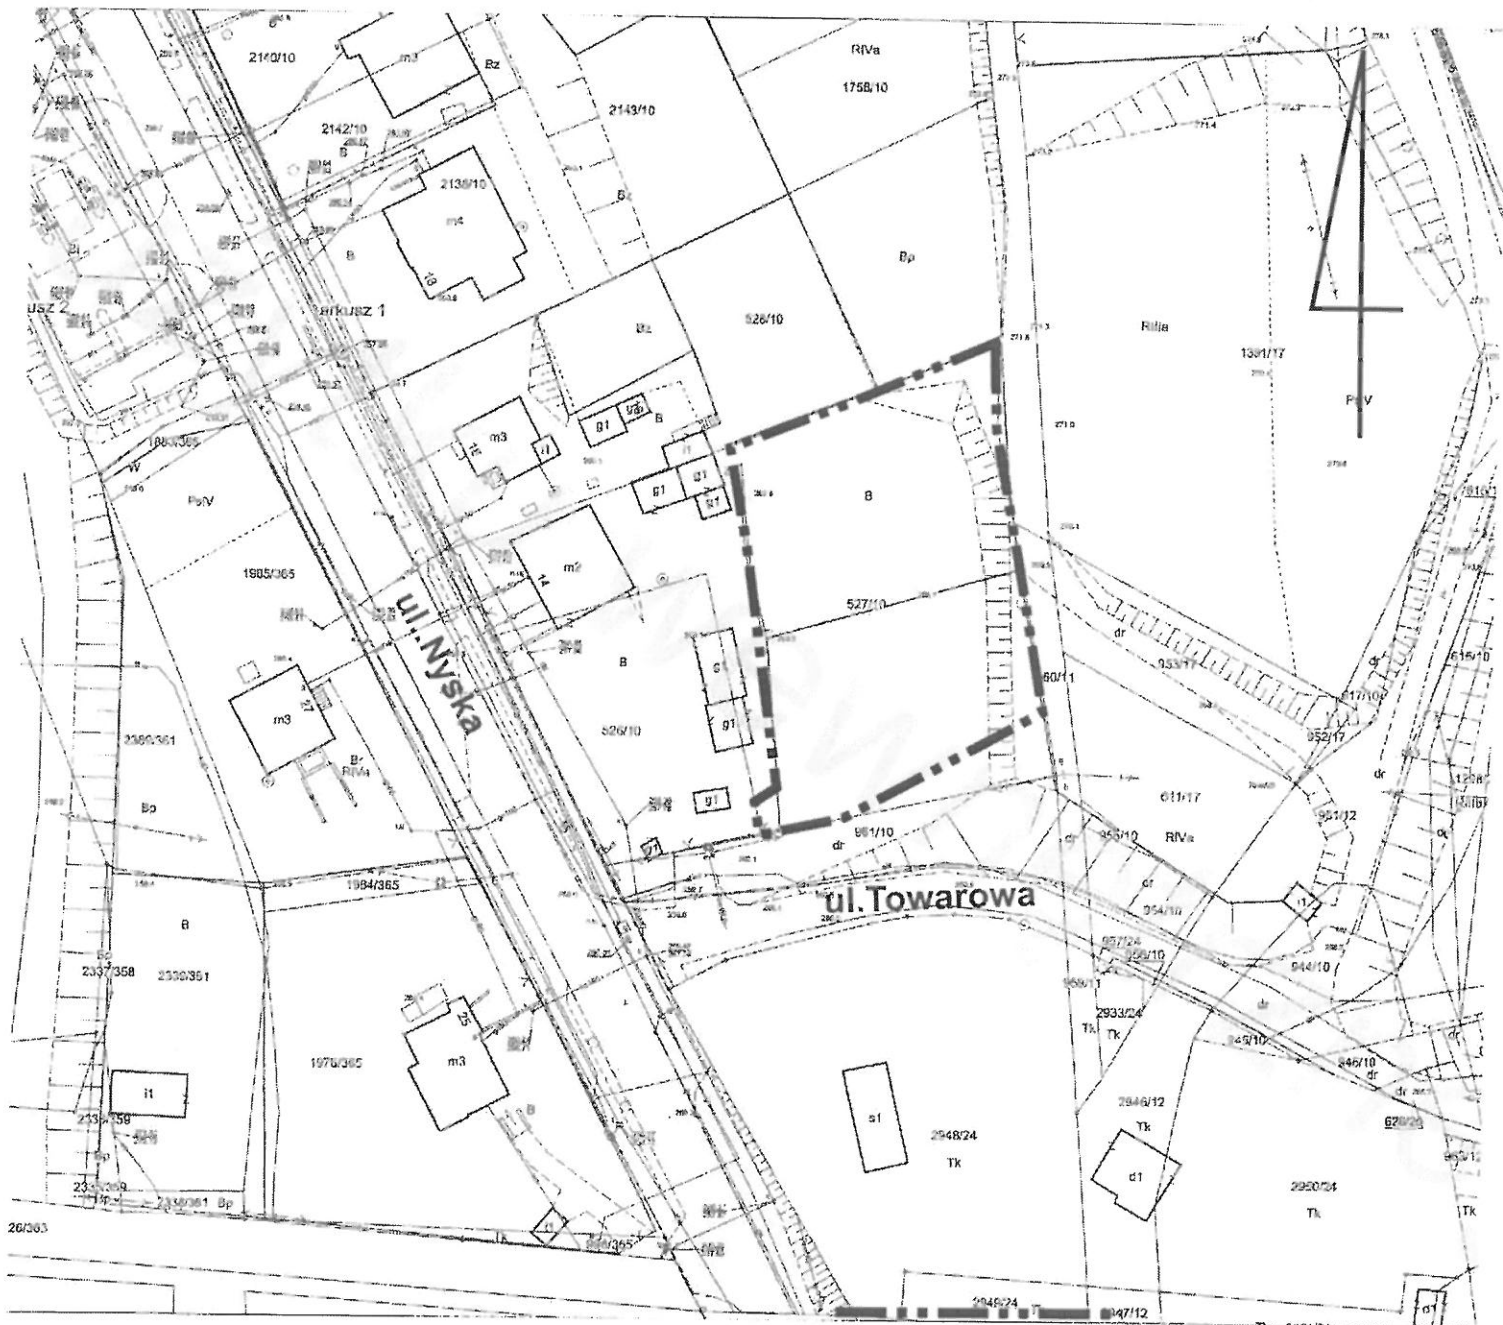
2140/10
m3
Bz
RIVa
1758/10
2143/10
2142/10
B
2136/10
m4
B
Bp
arkusz 1
usz 2
Bz
526/10
RIIIa
1391/17
PsV
m3
g1
B
g1
g1
g1
1986/365
W
PsV
B
m2
1985/365
527/10
ul.Nyska
B
g1
m3
2389/361
526/10
g1
60/11
dr
953/17
615/10
617/10
952/17
Br
RIVa
Bp
g1
g1
961/10
dr
611/17
RIVa
955/10
951/12
dr
1984/365
ul.Towarowa
954/10
B
2337/358
2330/361
957/24
956/10
958/11
2933/24
Tk
Tk
944/10
dr
m3
1976/365
945/10
946/10
dr
i1
2337/358
s1
2948/24
Tk
2946/12
Tk
628/26
d1
2950/24
Tk
2338/361 Bp
26/363
Tk
2949/24
947/12
d1